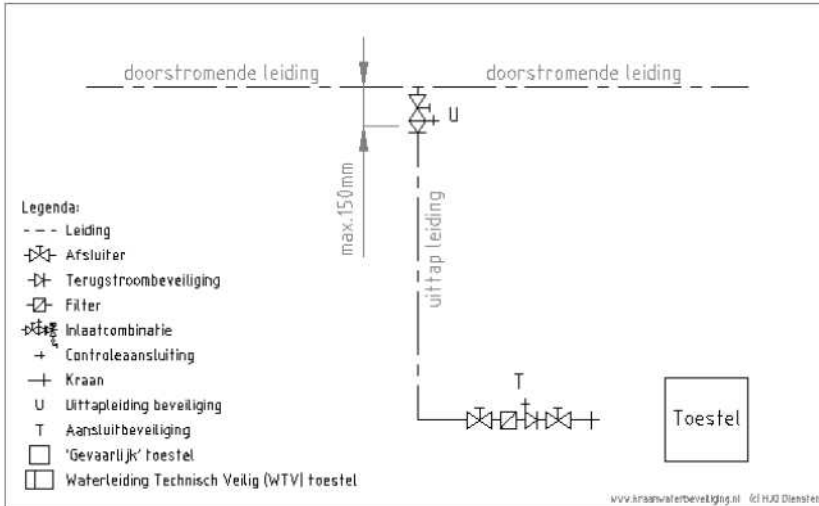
doorstromende leiding

doorstromende leiding

U

max.150mm

uittap leiding

Legenda:
- - - Leiding
Afsluiter
Terugstroombeveiliging
Filter
Inlaatcombinatie
+ Controleaansluiting
Kraan
U Uittapleiding beveiliging
T Aansluitbeveiliging
'Gevaarlijk' toestel
Waterleiding Technisch Veilig (WTV) toestel

T

Toestel

www.kraanwaterbeveiliging.nl (c) HJO Diensten